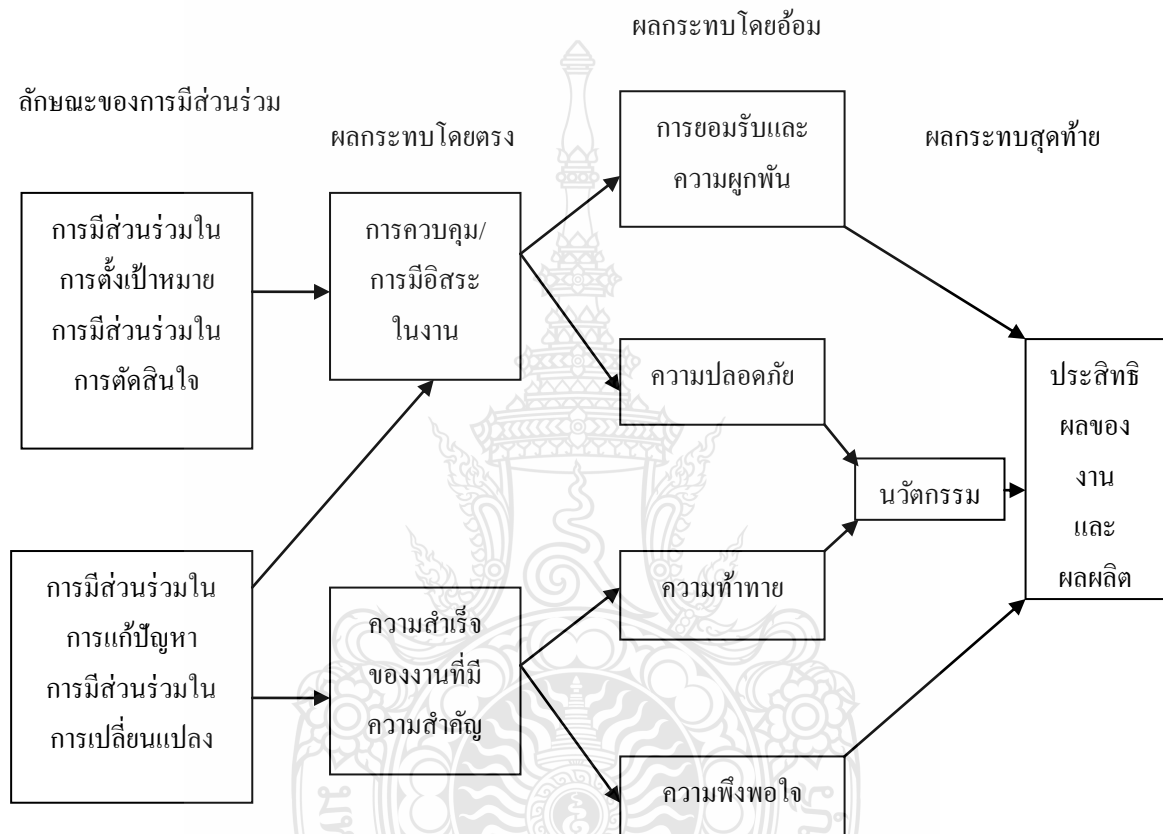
ผลกระทบโดยอ้อม

ลักษณะของการมีส่วนร่วม

ผลกระทบโดยตรง

การยอมรับและความผูกพัน

ผลกระทบสุดท้าย

การมีส่วนร่วมในการตั้งเป้าหมาย การมีส่วนร่วมในการตัดสินใจ

การควบคุม/การมีอิสระในงาน

ความปลอดภัย

ประสิทธิผลของงานและผลผลิต

นวัตกรรม

การมีส่วนร่วมในการแก้ปัญหา การมีส่วนร่วมในการเปลี่ยนแปลง

ความสำเร็จของงานที่มีความสำคัญ

ความท้าทาย

ความพึงพอใจ